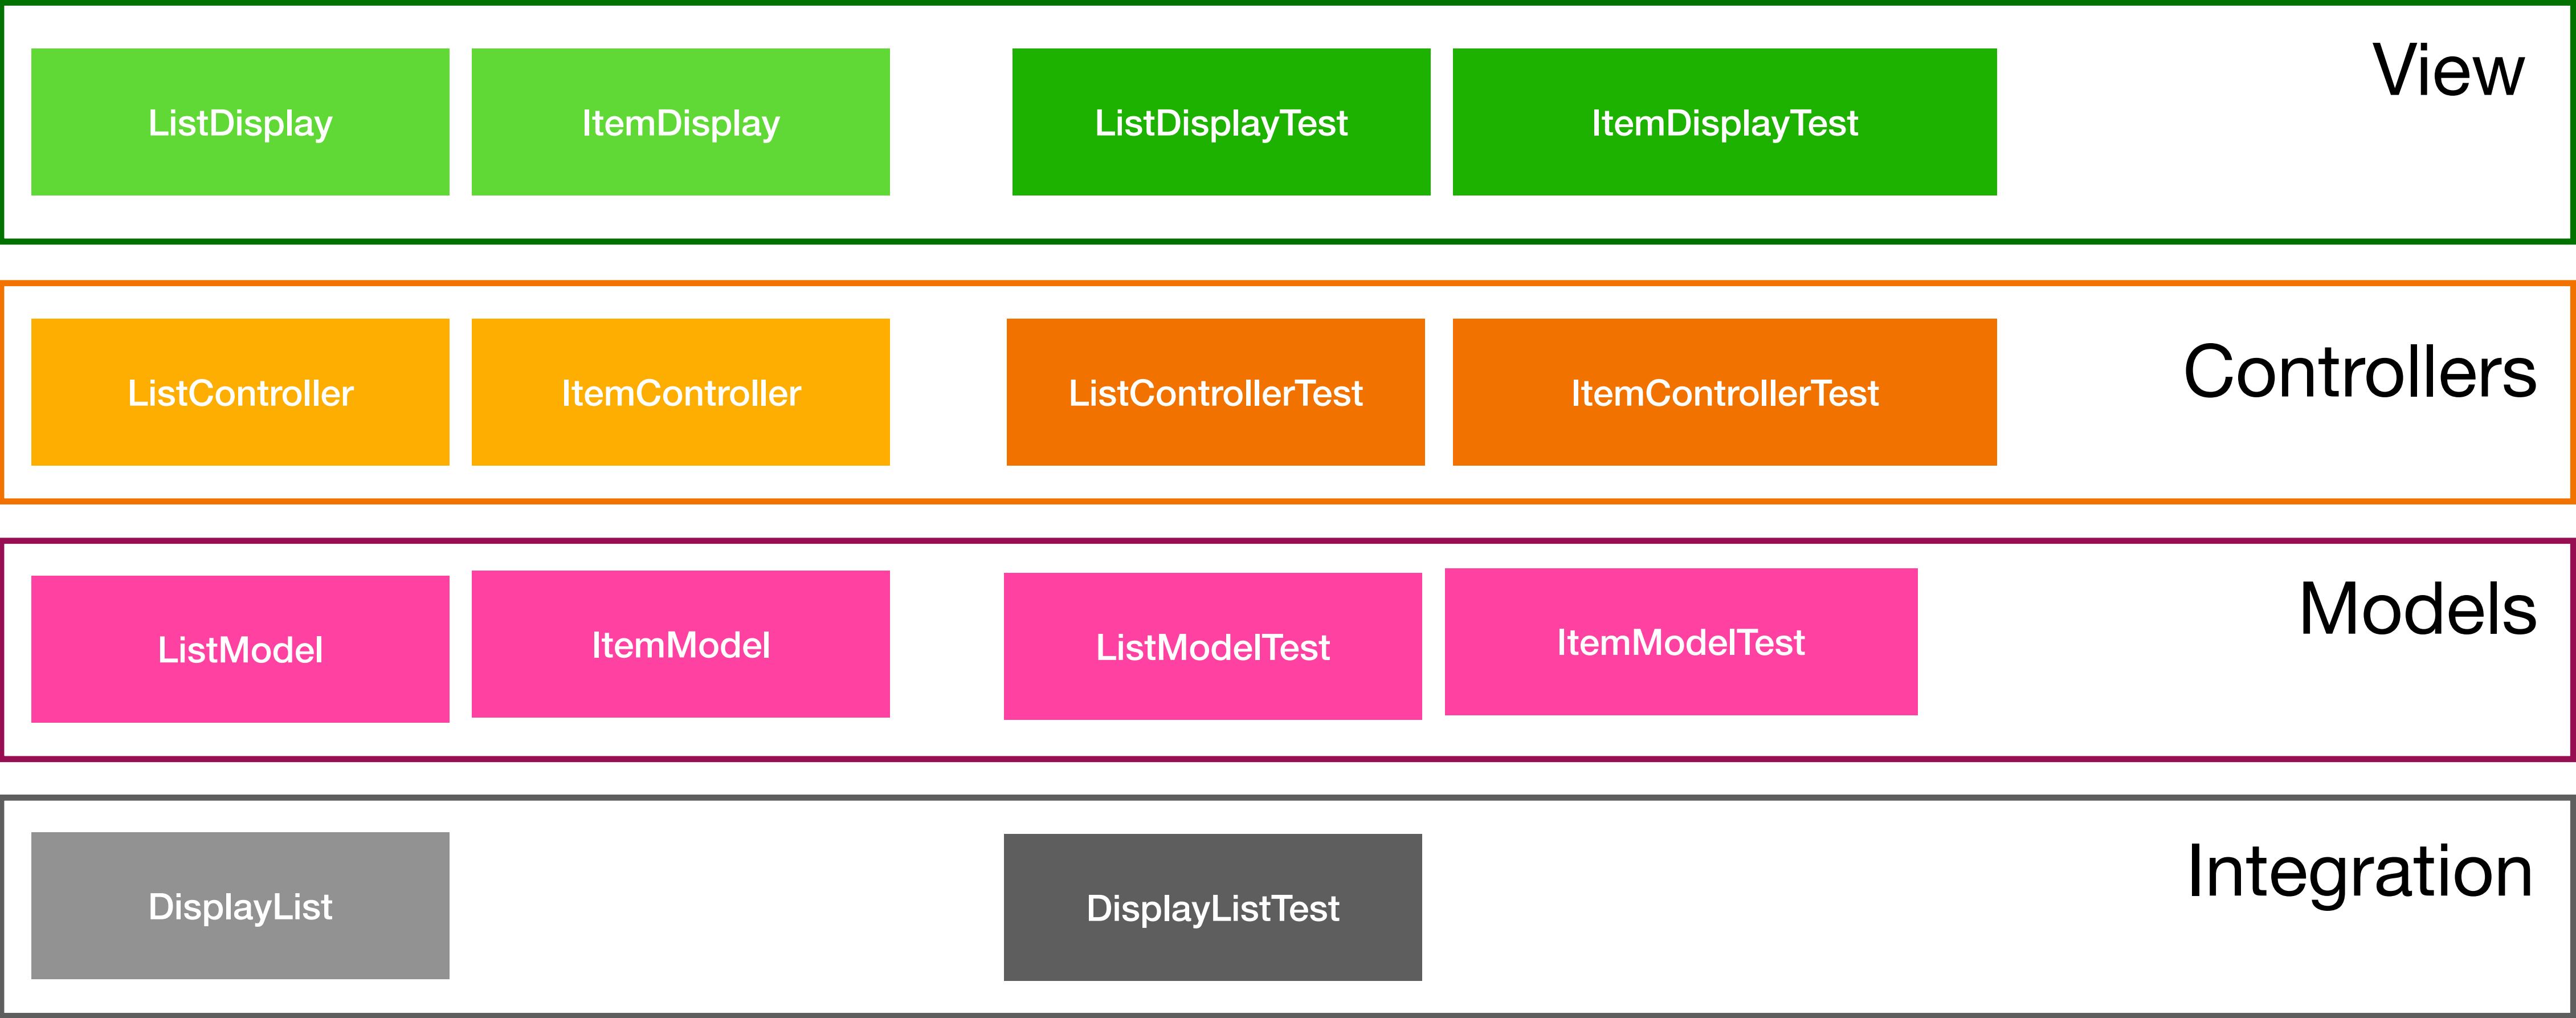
ListDisplay
ItemDisplay
ListDisplayTest
ItemDisplayTest
View

ListController
ItemController
ListControllerTest
ItemControllerTest
Controllers

ListModel
ItemModel
ListModelTest
ItemModelTest
Models

DisplayList
DisplayListTest
Integration